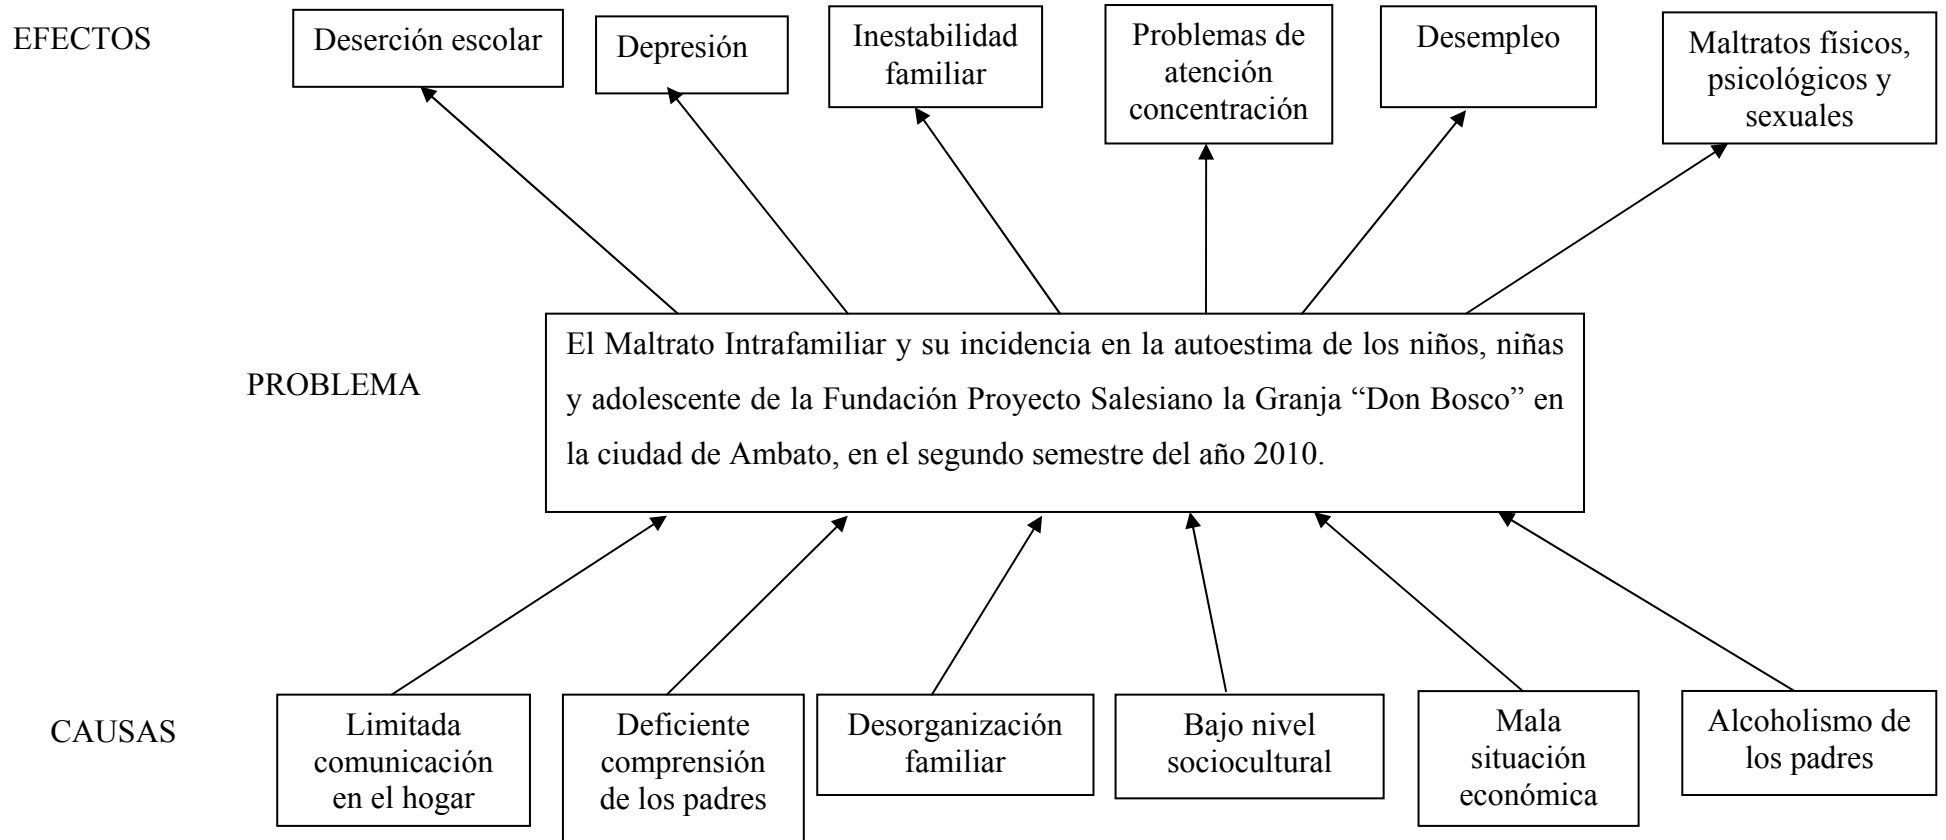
EFECTOS

Deserción escolar

Depresión

Inestabilidad familiar

Problemas de atención concentración

Desempleo

Maltratos físicos, psicológicos y sexuales

PROBLEMA

El Maltrato Intrafamiliar y su incidencia en la autoestima de los niños, niñas y adolescente de la Fundación Proyecto Salesiano la Granja “Don Bosco” en la ciudad de Ambato, en el segundo semestre del año 2010.

CAUSAS

Limitada comunicación en el hogar

Deficiente comprensión de los padres

Desorganización familiar

Bajo nivel sociocultural

Mala situación económica

Alcoholismo de los padres